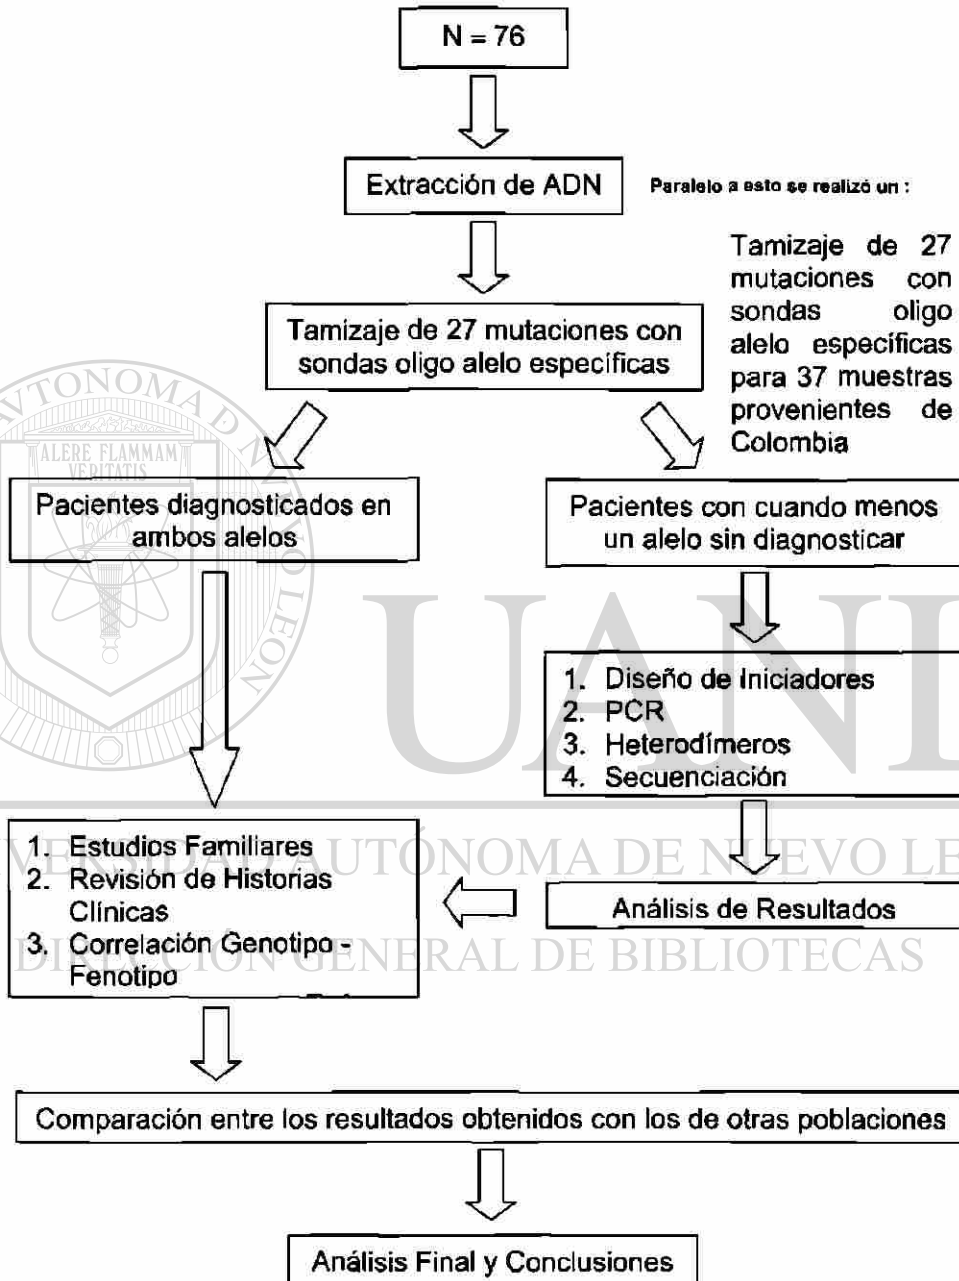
N = 76

Extracción de ADN

Paralelo a esto se realizó un :

Tamizaje de 27 mutaciones con sondas oligo alelo específicas para 37 muestras provenientes de Colombia

Tamizaje de 27 mutaciones con sondas oligo alelo específicas

Pacientes diagnosticados en ambos alelos

Pacientes con cuando menos un alelo sin diagnosticar

1. Diseño de Iniciadores
2. PCR
3. Heterodímeros
4. Secuenciación

1. Estudios Familiares
2. Revisión de Historias Clínicas
3. Correlación Genotipo - Fenotipo

Análisis de Resultados

Comparación entre los resultados obtenidos con los de otras poblaciones

Análisis Final y Conclusiones

ALERE FLAMMAM VERITATIS

UNIVERSIDAD AUTÓNOMA DE NUEVO LEÓN

DIRECCIÓN GENERAL DE BIBLIOTECAS

UANL